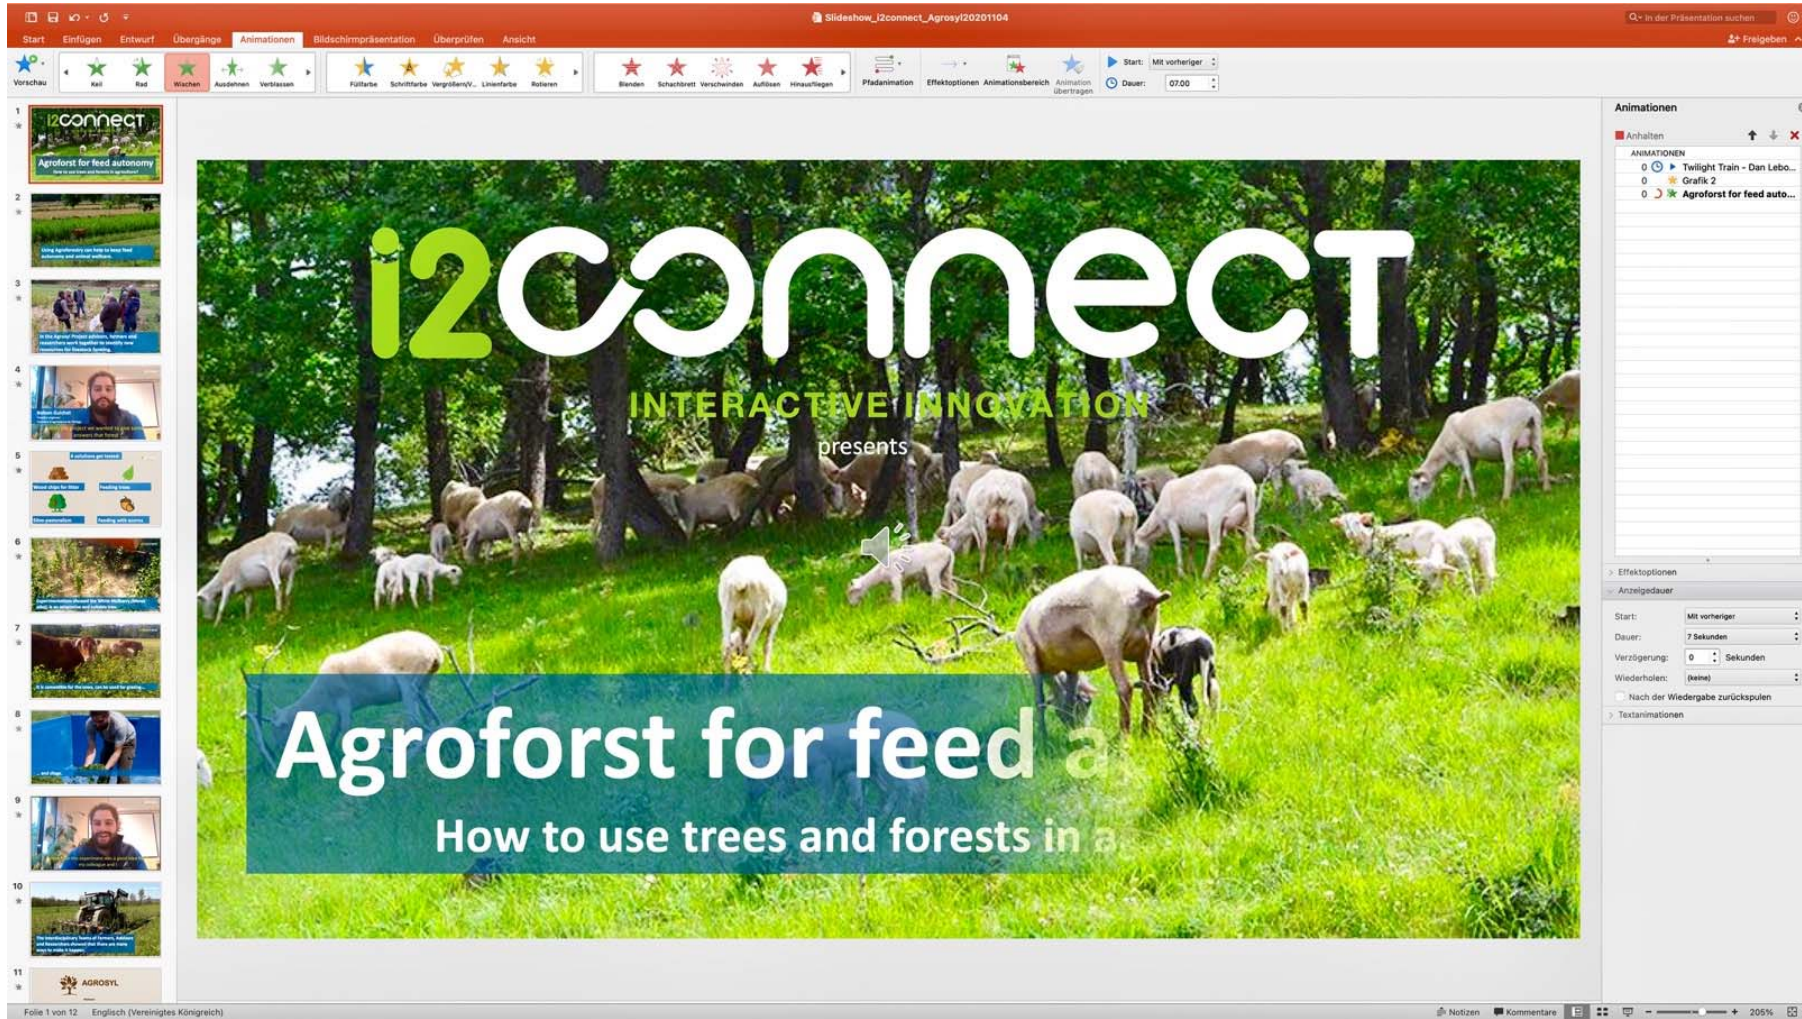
Slideshow_i2connect_Agrosyl20201104

In der Präsentation suchen

Start Einfügen Entwurf Übergänge Animationen Bildschirmpräsentation Überprüfen Ansicht

Freigeben

Vorschau Keil Rad Wachsen Ausdehnen Verblassen Füllfarbe Schriftfarbe Vergrößern/V... Linienfarbe Rotieren Blenden Schachbrett Verschwinden Auflösen Hinausfliegen Pfadanimation Effektoptionen Animationsbereich Animation übertragen

Start: Mit vorheriger
Dauer: 07,00

i2connect
Agroforst for feed autonomy

i2connect
INTERACTIVE INNOVATION
presents

Agroforst for feed a
How to use trees and forests in a

AGROSYL

Animationen
Anhalten
ANIMATIONEN
0 Twilight Train - Dan Lebo...
0 Grafik 2
0 Agroforst for feed auto...

Effektoptionen
Anzeigedauer
Start: Mit vorheriger
Dauer: 7 Sekunden
Verzögerung: 0 Sekunden
Wiederholen: (keine)
Nach der Wiedergabe zurückspulen
Textanimationen

Folie 1 von 12 Englisch (Vereinigtes Königreich)
Notizen Kommentare 205%